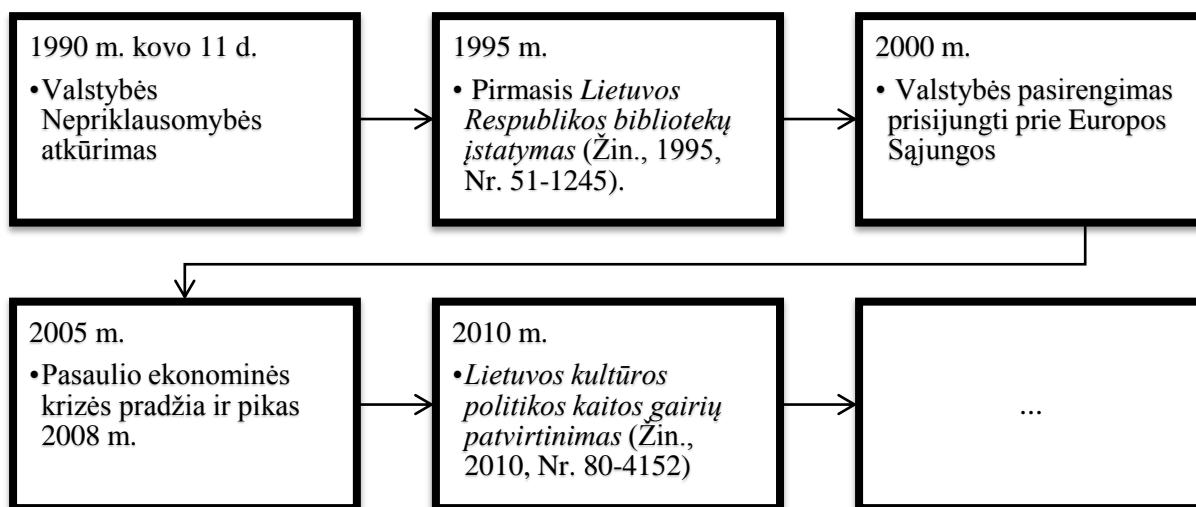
1990 m. kovo 11 d.

•Valstybės Nepriklausomybės atkūrimas

1995 m.

• Pirmasis *Lietuvos Respublikos bibliotekų įstatymas* (Žin., 1995, Nr. 51-1245).

2000 m.

• Valstybės pasirengimas prisijungti prie Europos Sąjungos

2005 m.

•Pasaulio ekonominės krizės pradžia ir pikas 2008 m.

2010 m.

•*Lietuvos kultūros politikos kaitos gairių patvirtinimas* (Žin., 2010, Nr. 80-4152)

...